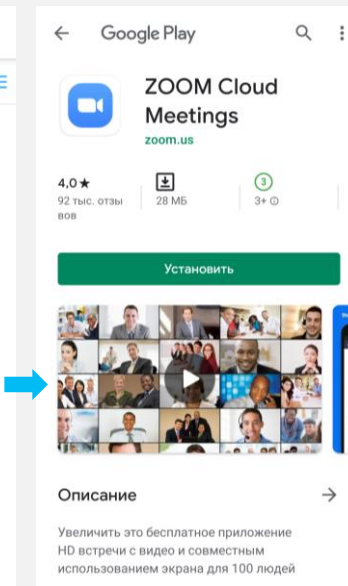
Google Play

ZOOM Cloud Meetings

zoom.us

4,0 ★
92 тыс. отзывов

28 МБ

3
3+ ⓘ

Установить

Описание

Увеличить это бесплатное приложение HD встречи с видео и совместным использованием экрана для 100 людей